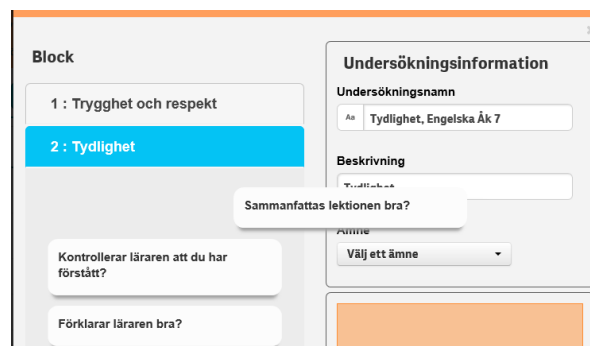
Block

1 : Trygghet och respekt

2 : Tydlighet

Sammanfattas lektionen bra?

Kontrollerar läraren att du har förstått?

Förklarar läraren bra?

Undersökningsinformation

Undersökningsnamn

Aa Tydlighet, Engelska Åk 7

Beskrivning

Tydlighet

Ämne

Välj ett ämne